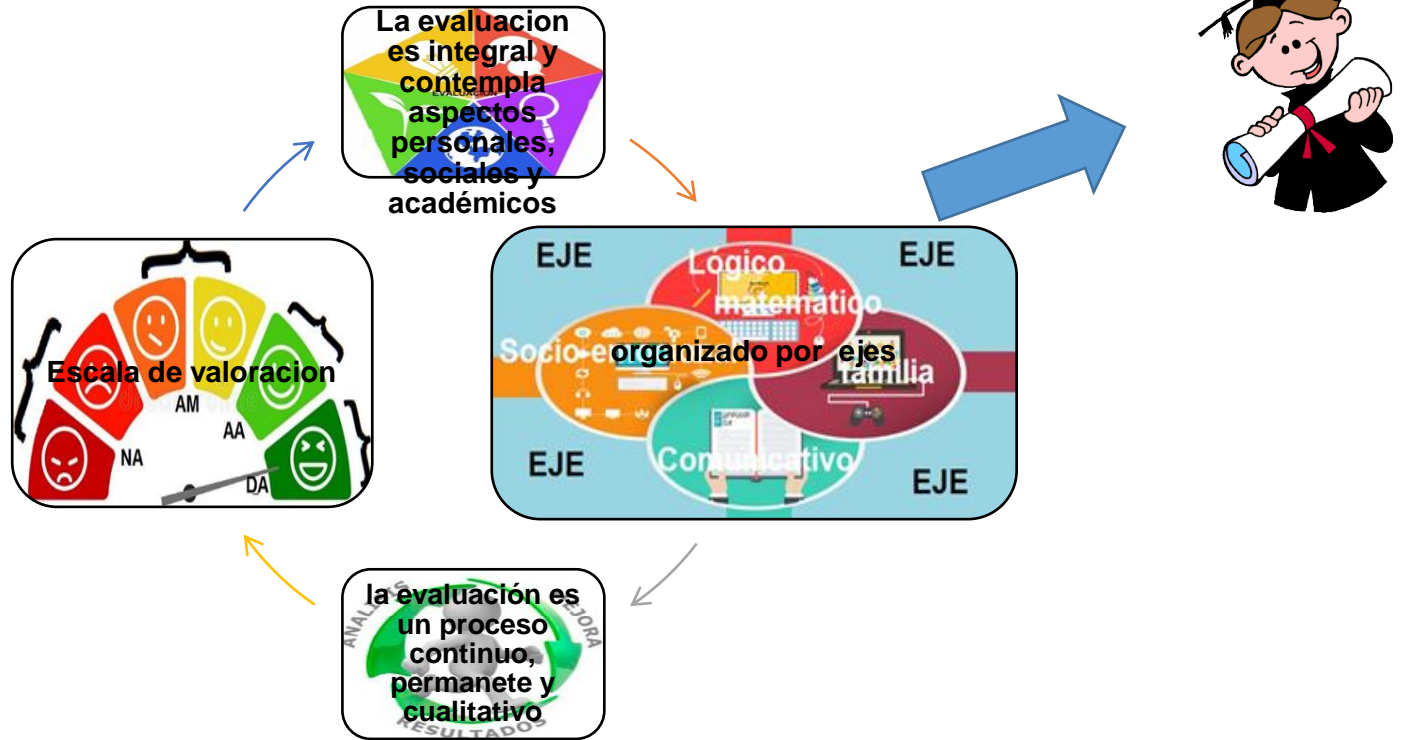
La evaluacion es integral y contempla aspectos personales, sociales y académicos

EVALUACION

EJE

EJE

Logico matematico

Socio e

organizado por ejes

familia

Comunicativo

EJE

EJE

Escala de valoracion

AM

AA

NA

DA

la evaluación es un proceso continuo, permanete y cualitativo

ANALI

MEJORA

RESULTADOS